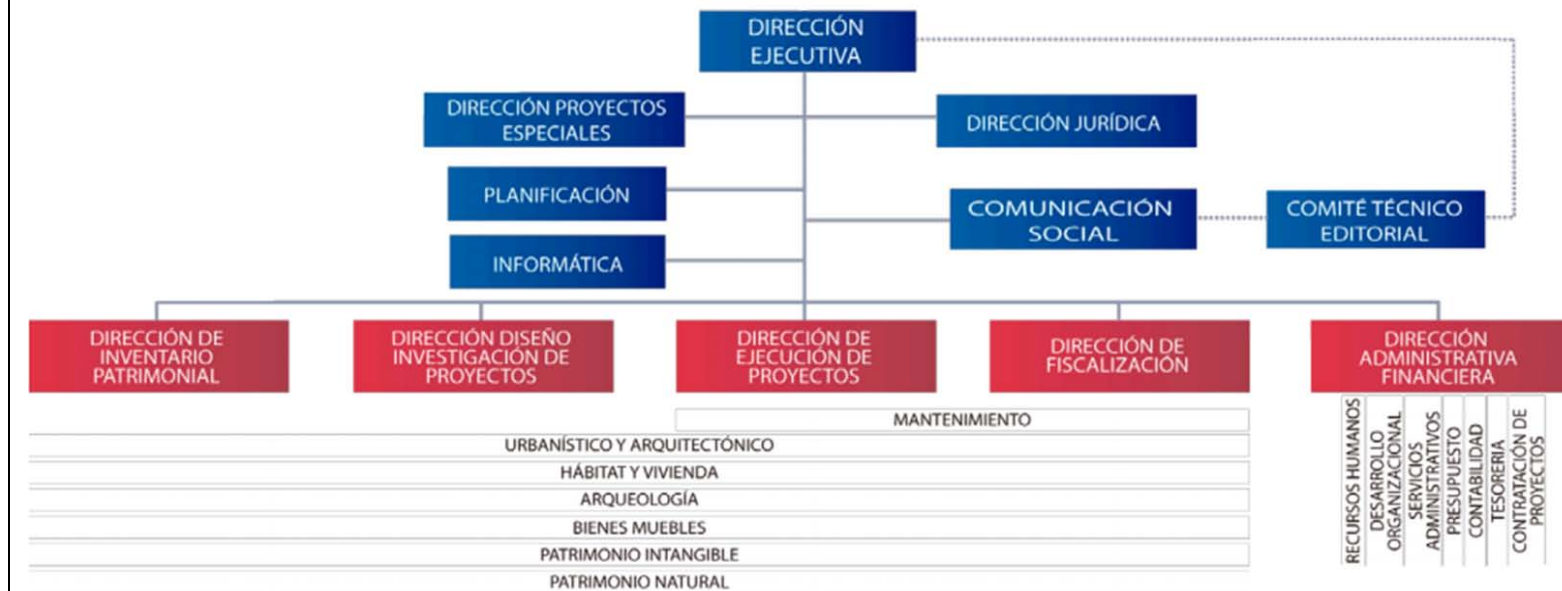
DIRECCIÓN EJECUTIVA

DIRECCIÓN PROYECTOS ESPECIALES

DIRECCIÓN JURÍDICA

PLANIFICACIÓN

COMUNICACIÓN SOCIAL

COMITÉ TÉCNICO EDITORIAL

INFORMÁTICA

DIRECCIÓN DE INVENTARIO PATRIMONIAL

DIRECCIÓN DISEÑO INVESTIGACIÓN DE PROYECTOS

DIRECCIÓN DE EJECUCIÓN DE PROYECTOS

DIRECCIÓN DE FISCALIZACIÓN

DIRECCIÓN ADMINISTRATIVA FINANCIERA

MANTENIMIENTO

URBANÍSTICO Y ARQUITECTÓNICO

HÁBITAT Y VIVIENDA

ARQUEOLOGÍA

BIENES MUEBLES

PATRIMONIO INTANGIBLE

PATRIMONIO NATURAL

RECURSOS HUMANOS

DESARROLLO ORGANIZACIONAL

SERVICIOS ADMINISTRATIVOS

PRESUPUESTO

CONTABILIDAD

TESORERIA

CONTRATACIÓN DE PROYECTOS